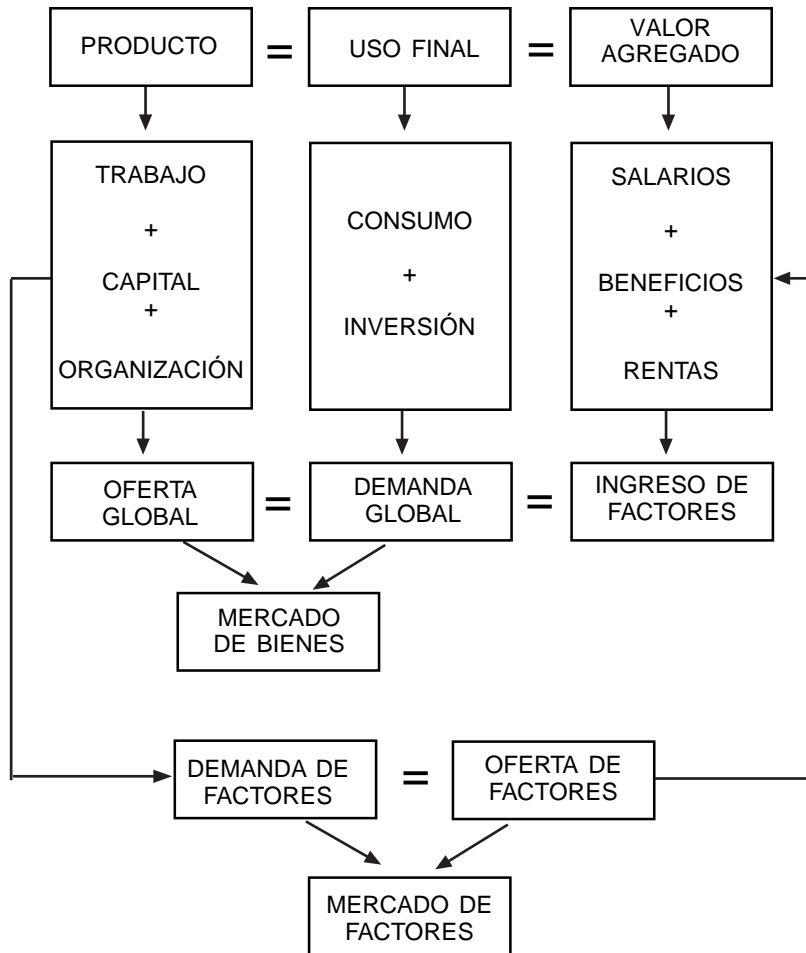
PRODUCTO = USO FINAL = VALOR AGREGADO

TRABAJO
+
CAPITAL
+
ORGANIZACIÓN

CONSUMO
+
INVERSIÓN

SALARIOS
+
BENEFICIOS
+
RENTAS

OFERTA GLOBAL = DEMANDA GLOBAL = INGRESO DE FACTORES

MERCADO DE BIENES

DEMANDA DE FACTORES = OFERTA DE FACTORES

MERCADO DE FACTORES